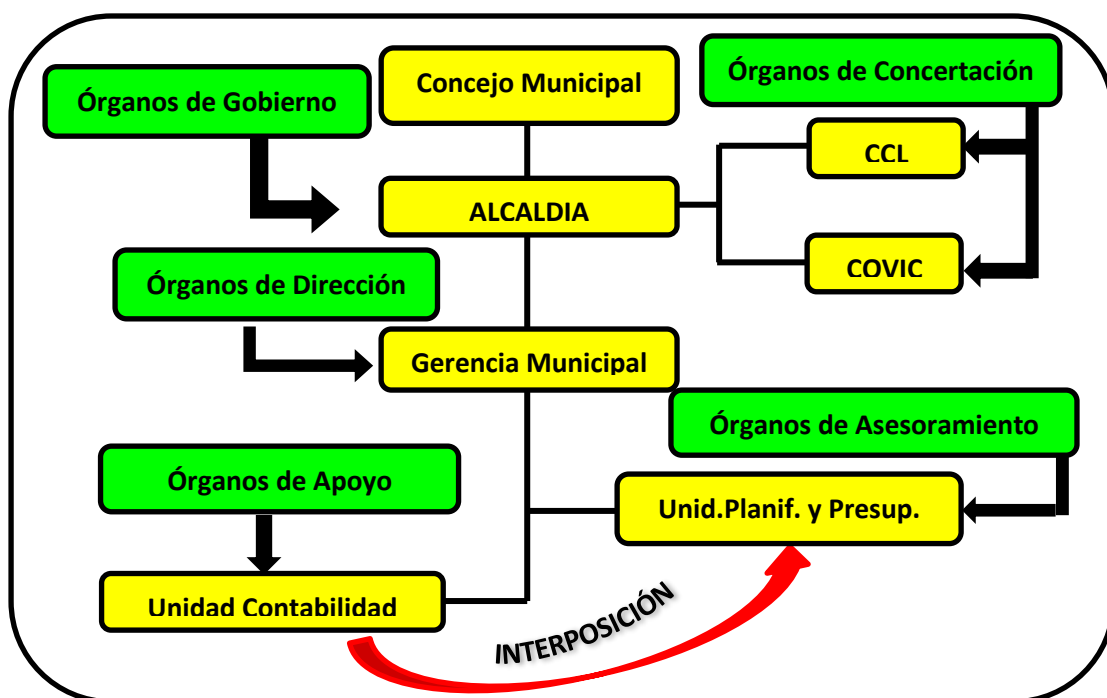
Órganos de Gobierno

Concejo Municipal

Órganos de Concertación

CCL

ALCALDIA

COVIC

Órganos de Dirección

Gerencia Municipal

Órganos de Asesoramiento

Órganos de Apoyo

Unid.Planif. y Presup.

Unidad Contabilidad

INTERPOSICIÓN